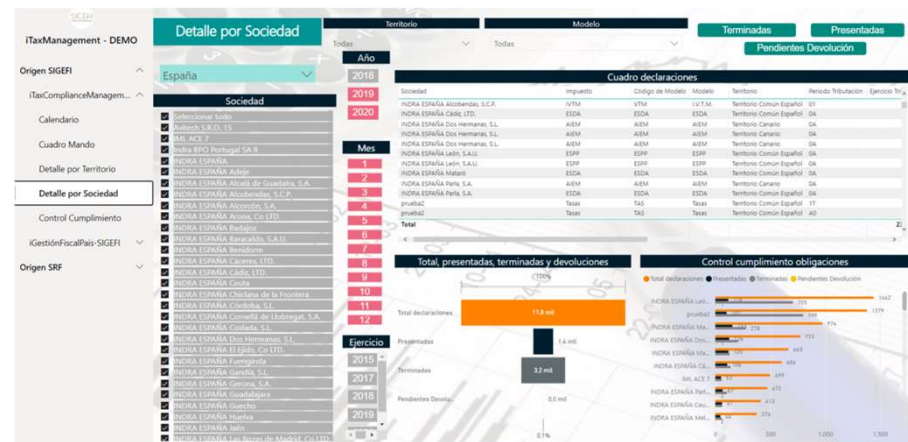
iTaxManagement - DEMO

Origen SIGEFI

iTaxComplianceManagem...

Calendario

Cuadro Mando

Detalle por Territorio

Detalle por Sociedad

Control Cumplimiento

iGestiónFiscalPais-SIGEFI

Origen SRF

Detalle por Sociedad

España

Sociedad

Seleccionar todo
Avitech S.R.O. 15
IML ACE 7
Indra BPO Portugal SA II
INDRA ESPAÑA
INDRA ESPAÑA Adejo
INDRA ESPAÑA Alcalá de Guadaíra, S.A.
INDRA ESPAÑA Alcobendas, S.C.P.
INDRA ESPAÑA Alcorcón, S.A.
INDRA ESPAÑA Arona, Co LTD.
INDRA ESPAÑA Badajoz
INDRA ESPAÑA Baracaldo, S.A.U.
INDRA ESPAÑA Benidorm
INDRA ESPAÑA Cáceres, LTD.
INDRA ESPAÑA Cádiz, LTD.
INDRA ESPAÑA Ceuta
INDRA ESPAÑA Chiclana de la Frontera
INDRA ESPAÑA Córdoba, S.L.
INDRA ESPAÑA Cornellá de Llobregat, S.A.
INDRA ESPAÑA Coslada, S.A.
INDRA ESPAÑA Dos Hermanas, S.L.
INDRA ESPAÑA El Ejido, Co LTD.
INDRA ESPAÑA Fuengirola
INDRA ESPAÑA Gandía, S.L.
INDRA ESPAÑA Gerona, S.A.
INDRA ESPAÑA Guadalajara
INDRA ESPAÑA Guecho
INDRA ESPAÑA Huelva
INDRA ESPAÑA Jaén
INDRA ESPAÑA Las Rozas de Madrid, Co LTD.

Territorio
Todas

Modelo
Todas

Año
2018
2019
2020

Mes
1
2
3
4
5
6
7
8
9
10
11
12

Ejercicio
2015
2017
2018
2019

Terminadas
Presentadas
Pendientes Devolución

Cuadro declaraciones

| Sociedad | Impuesto | Código de Modelo | Modelo | Territorio | Periodo Tributación | Ejercicio Tri |
|---|---|---|---|---|---|---|
| INDRA ESPAÑA Alcobendas, S.C.P. | IVTM | VTM | I.V.T.M. | Territorio Común Español | 01 | |
| INDRA ESPAÑA Cádiz, LTD. | ESDA | ESDA | ESDA | Territorio Común Español | 0A | |
| INDRA ESPAÑA Dos Hermanas, S.L. | AIEM | AIEM | AIEM | Territorio Canario | 0A | |
| INDRA ESPAÑA Dos Hermanas, S.L. | AIEM | AIEM | AIEM | Territorio Canario | 0A | |
| INDRA ESPAÑA Dos Hermanas, S.L. | AIEM | AIEM | AIEM | Territorio Canario | 0A | |
| INDRA ESPAÑA León, S.A.U. | ESPP | ESPP | ESPP | Territorio Común Español | 0A | |
| INDRA ESPAÑA León, S.A.U. | ESPP | ESPP | ESPP | Territorio Común Español | 0A | |
| INDRA ESPAÑA Mataró | ESDA | ESDA | ESDA | Territorio Común Español | 0A | |
| INDRA ESPAÑA Parla, S.A. | AIEM | AIEM | AIEM | Territorio Canario | 0A | |
| INDRA ESPAÑA Parla, S.A. | ESDA | ESDA | ESDA | Territorio Común Español | 0A | |
| prueba2 | Tasas | TAS | Tasas | Territorio Común Español | 1T | |
| prueba2 | Tasas | TAS | Tasas | Territorio Común Español | A0 | |
| Total | | | | | | 2 |

Total, presentadas, terminadas y devoluciones

100%
Total declaraciones 11,8 mil
Presentadas 1,4 mil
Terminadas 3,2 mil
Pendientes Devolu... 0,0 mil
0,1%

Control cumplimiento obligaciones

Total declaraciones Presentadas Terminadas Pendientes Devolución

INDRA ESPAÑA Leó... 1442 765
prueba2 1279 399
INDRA ESPAÑA Ma... 974 278
INDRA ESPAÑA Dos... 773
INDRA ESPAÑA Ma... 649
INDRA ESPAÑA Cá... 486
IML ACE 7 472
INDRA ESPAÑA Parl... 413
INDRA ESPAÑA Ca... 376

0 500 1.000 1.500